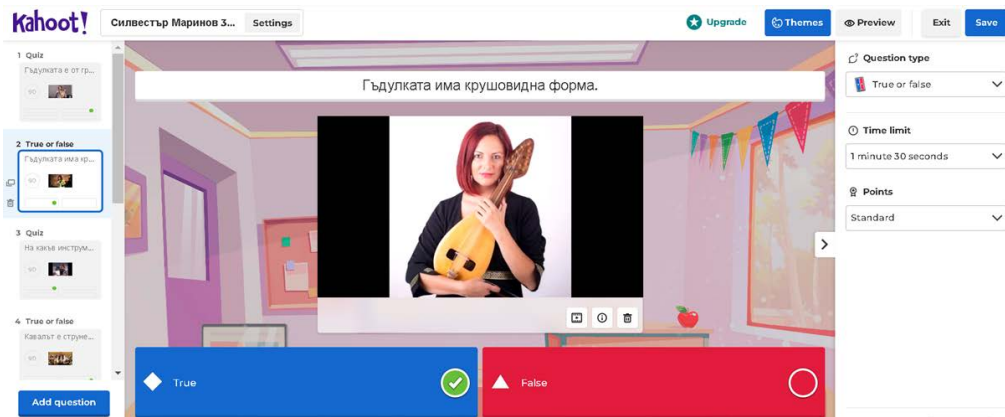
Kahoot!
Силвестър Маринов 3...
Settings
Upgrade
Themes
Preview
Exit
Save

1 Quiz
Гъдулката е от гр...
90

2 True or false
Гъдулката има кр...
90

3 Quiz
На какъв инструм...
90

4 True or false
Кавалът е струне...
90

Add question

Гъдулката има крушовидна форма.

True
False

Question type
True or false
Time limit
1 minute 30 seconds
Points
Standard